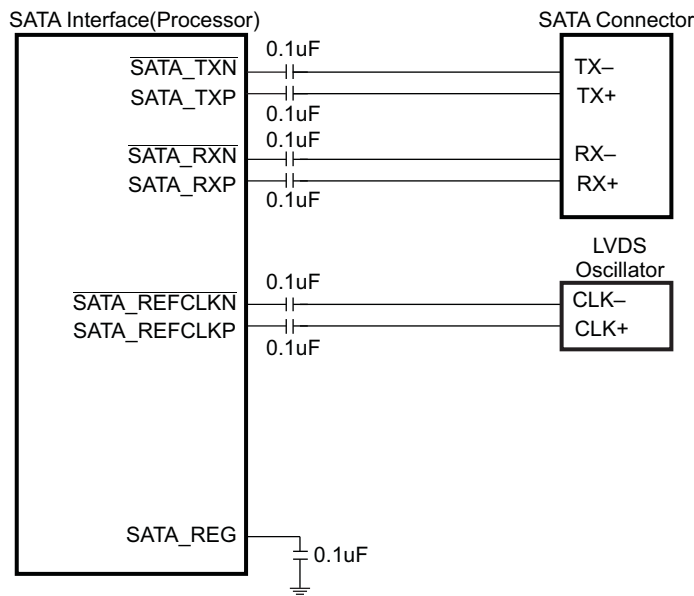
SATA Interface(Processor)

SATA Connector

$\overline{\text{SATA\_TXN}}$

SATA_TXP

0.1uF

0.1uF

TX–

TX+

$\overline{\text{SATA\_RXN}}$

SATA_RXP

0.1uF

0.1uF

RX–

RX+

LVDS Oscillator

$\overline{\text{SATA\_REFCLKN}}$

SATA_REFCLKP

0.1uF

0.1uF

CLK–

CLK+

SATA_REG

0.1uF